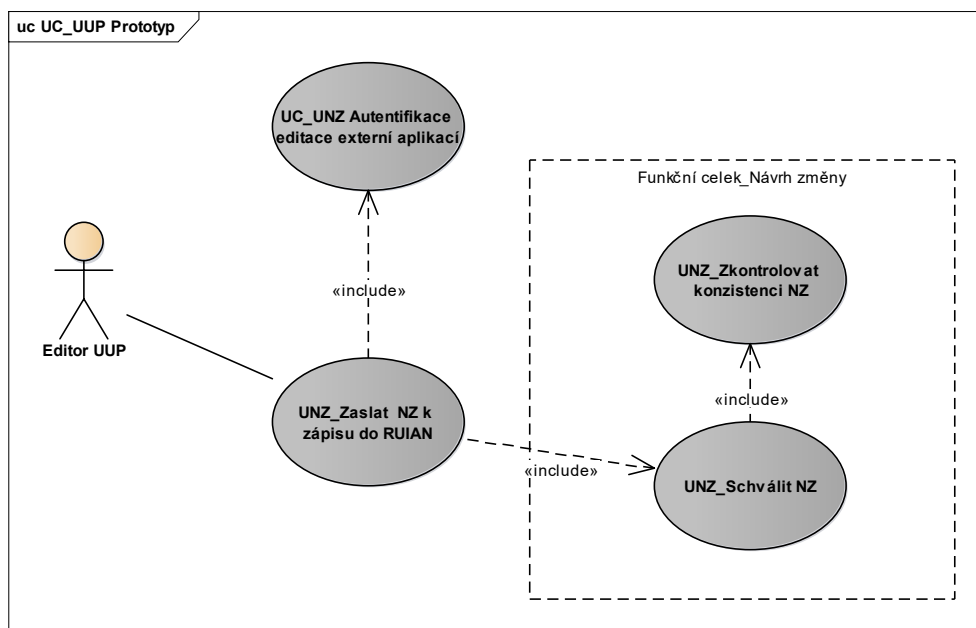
uc UC_UUP Prototyp

UC_UNZ Autentifikace editace externí aplikací

Funkční celek_Návrh změny

UNZ_Zkontrolovat konzistenci NZ

«include»

Editor UUP

«include»

UNZ_Zaslat NZ k zápisu do RUIAN

«include»

UNZ_Schválit NZ